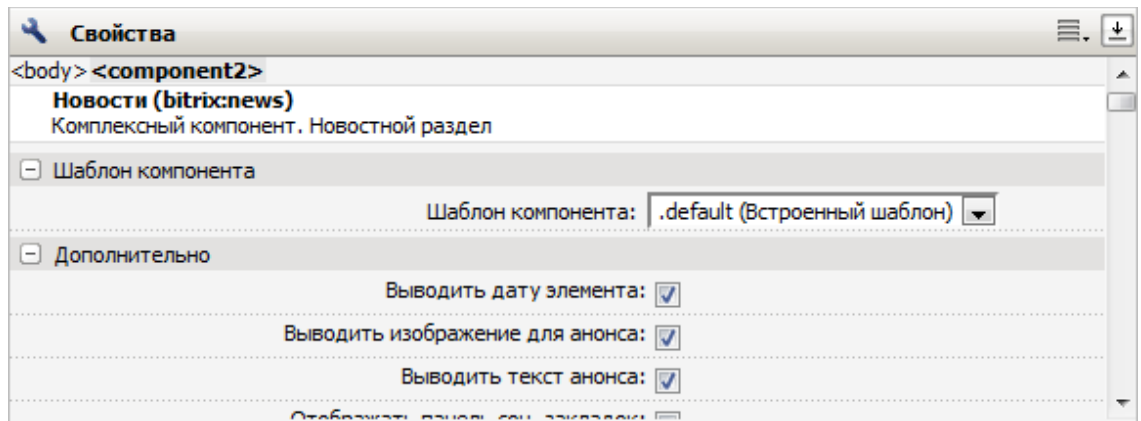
Свойства

<body> <component2>

Новости (bitrix:news)
Комплексный компонент. Новостной раздел

Шаблон компонента

Шаблон компонента: .default (Встроенный шаблон)

Дополнительно

Выводить дату элемента:

Выводить изображение для анонса:

Выводить текст анонса:

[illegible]